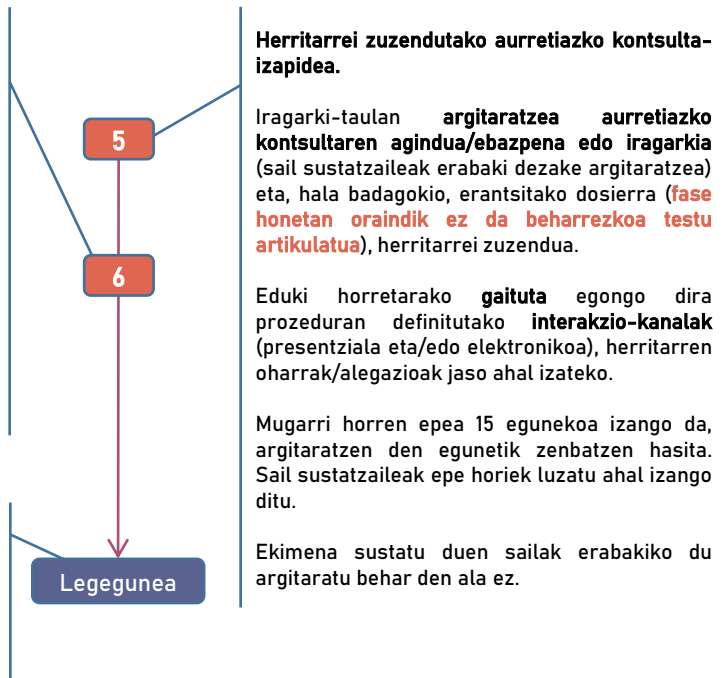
5

6

Legegunea

Herritarrei zuzendutako aurretiazko kontsulta-izapidea.

Iragarki-taulan argitaratzea aurretiazko kontsultaren agindua/ebazpena edo iragarkia (sail sustatzaileak erabaki dezake argitaratzea) eta, hala badagokio, erantsitako dosierra (fase honetan oraindik ez da beharrezkoa testu artikulatua), herritarrei zuzendua.

Eduki horretarako gaituta egongo dira prozeduran definitutako interakzio-kanalak (presentziala eta/edo elektronikoa), herritarren oharrak/alegazioak jaso ahal izateko.

Mugarri horren epea 15 egunekoa izango da, argitaratzen den egunetik zenbatzen hasita. Sail sustatzaileak epe horiek luzatu ahal izango ditu.

Ekimena sustatu duen sailak erabakiko du argitaratu behar den ala ez.